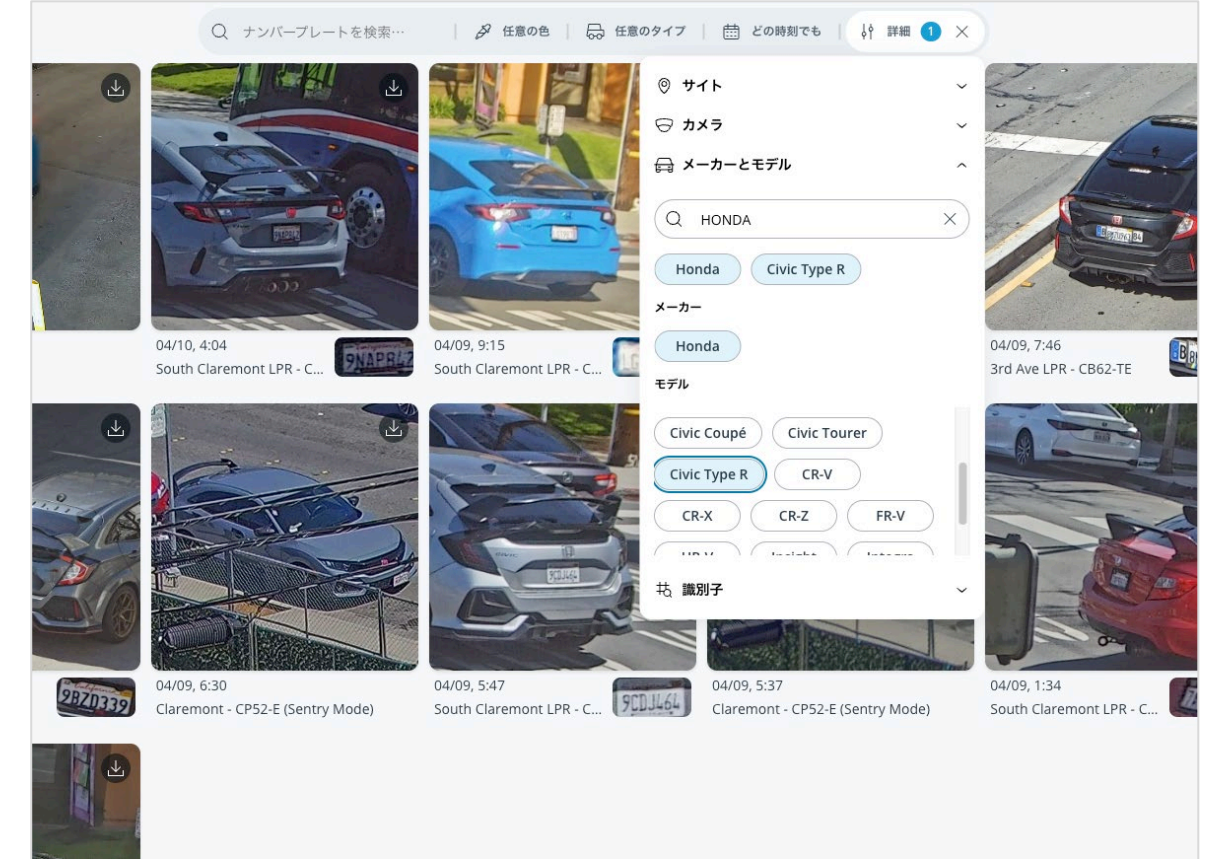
ナンバープレートを検索… | 任意の色 | 任意のタイプ | どの時刻でも | 詳細 1

サイト

カメラ

メーカーとモデル

HONDA

Honda
Civic Type R

メーカー

Honda

モデル

Civic Coupé
Civic Tourer
Civic Type R
CR-V
CR-X
CR-Z
FR-V
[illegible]
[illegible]
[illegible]

識別子

04/10, 4:04
South Claremont LPR - C...
9NAPR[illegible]

04/09, 9:15
South Claremont LPR - C...

04/09, 7:46
3rd Ave LPR - CB62-TE

9BZD339

04/09, 6:30
Claremont - CP52-E (Sentry Mode)

04/09, 5:47
South Claremont LPR - C...
9CDJ464

04/09, 5:37
Claremont - CP52-E (Sentry Mode)

04/09, 1:34
South Claremont LPR - C...